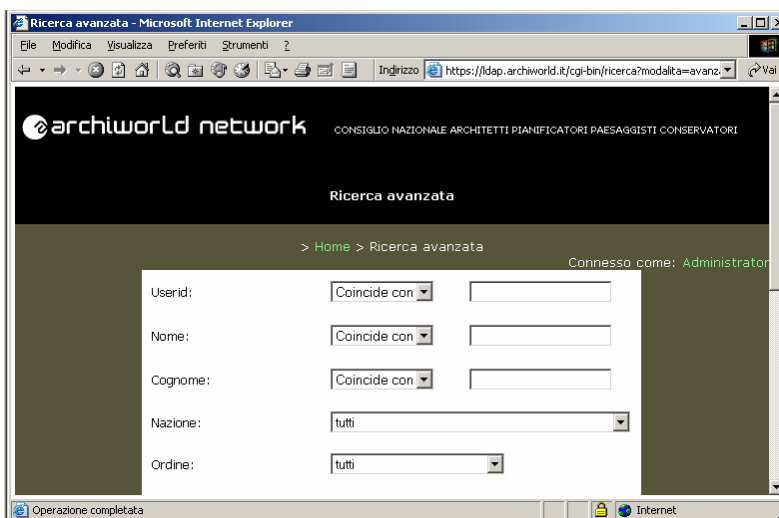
Ricerca avanzata - Microsoft Internet Explorer

File Modifica Visualizza Preferiti Strumenti ?

Indirizzo https://ldap.archiworld.it/cgi-bin/ricerca?modalita=avanz

Vai

archiworld network

CONSIGLIO NAZIONALE ARCHITETTI PIANIFICATORI PAESAGGISTI CONSERVATORI

Ricerca avanzata

> Home > Ricerca avanzata

Connesso come: Administrator

Userid: Coincide con

Nome: Coincide con

Cognome: Coincide con

Nazione: tutti

Ordine: tutti

Operazione completata

Internet